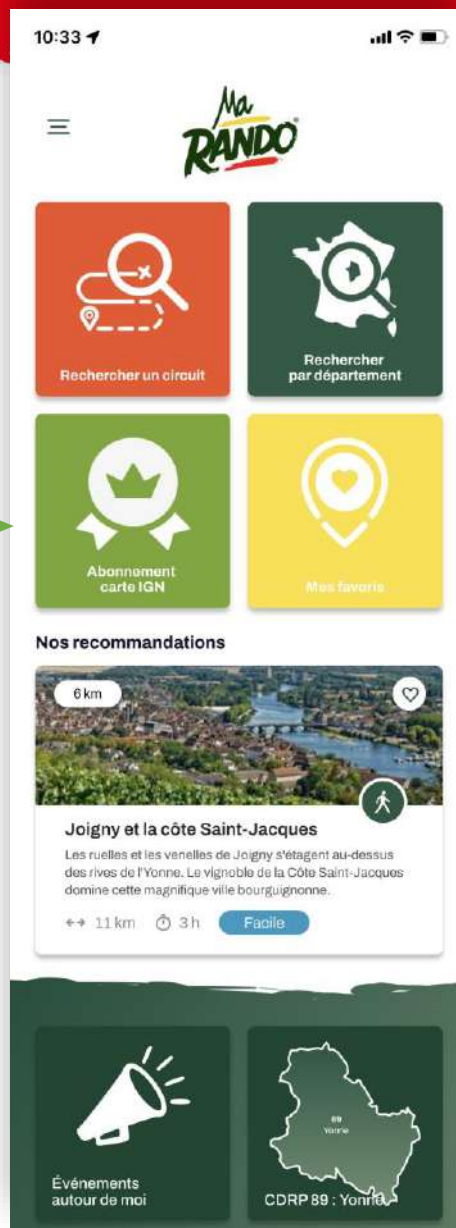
10:33

Ma RANDO

Rechercher un circuit

Rechercher par département

Abonnement carte IGN

Mes favoris

Nos recommandations

6 km

Joigny et la côte Saint-Jacques

Les ruelles et les venelles de Joigny s'étagent au-dessus des rives de l'Yonne. Le vignoble de la Côte Saint-Jacques domine cette magnifique ville bourguignonne.

11 km 3 h Facile

Événements autour de moi

89 Yonne

CDRP 89 : Yonne